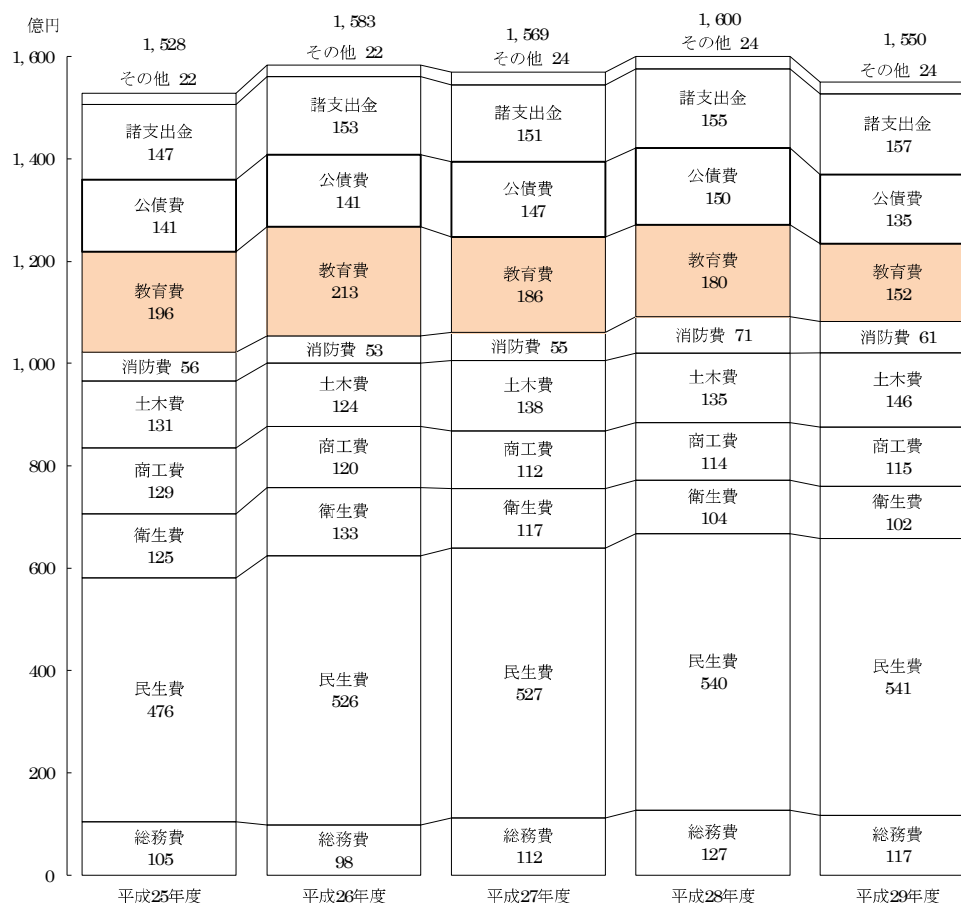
億円

1, 600
1, 400
1, 200
1, 000
800
600
400
200
0

1, 528
その他 22
諸支出金
147
公債費
141
教育費
196
消防費 56
土木費
131
商工費
129
衛生費
125
民生費
476
総務費
105
平成25年度

1, 583
その他 22
諸支出金
153
公債費
141
教育費
213
消防費 53
土木費
124
商工費
120
衛生費
133
民生費
526
総務費
98
平成26年度

1, 569
その他 24
諸支出金
151
公債費
147
教育費
186
消防費 55
土木費
138
商工費
112
衛生費
117
民生費
527
総務費
112
平成27年度

1, 600
その他 24
諸支出金
155
公債費
150
教育費
180
消防費 71
土木費
135
商工費
114
衛生費
104
民生費
540
総務費
127
平成28年度

1, 550
その他 24
諸支出金
157
公債費
135
教育費
152
消防費 61
土木費
146
商工費
115
衛生費
102
民生費
541
総務費
117
平成29年度